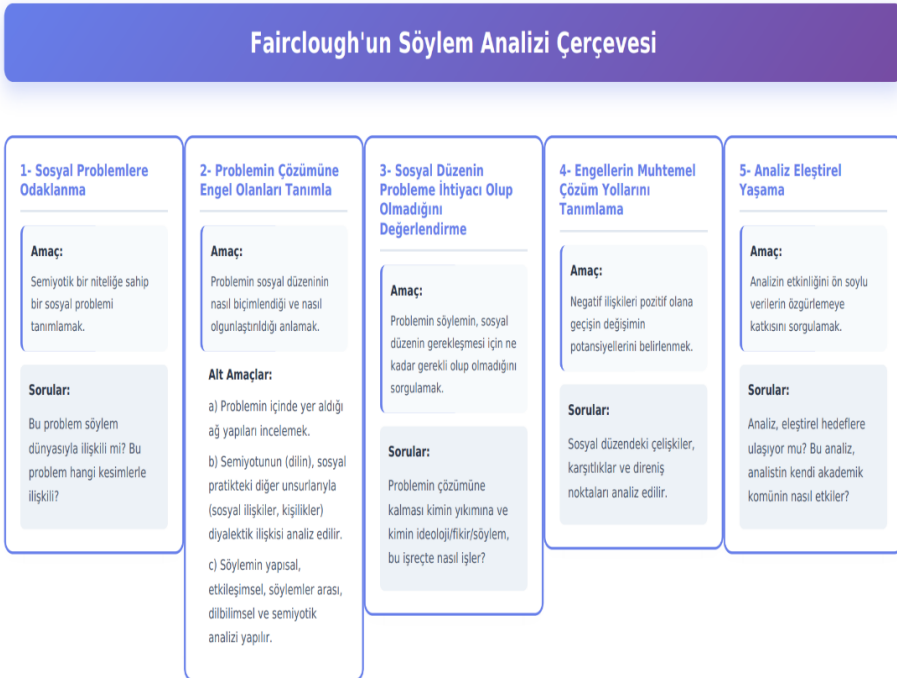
Fairclough'un Söylem Analizi Çerçevesi

1- Sosyal Problemlere Odaklanma

Amaç:

Semiyotik bir niteliğe sahip bir sosyal problemi tanımlamak.

Sorular:

Bu problem söylem dünyasıyla ilişkili mi? Bu problem hangi kesimlerle ilişkili?

2- Problemin Çözümüne Engel Olanları Tanımla

Amaç:

Problemin sosyal düzeninin nasıl biçimlendiği ve nasıl olgunlaştırıldığı anlamak.

Alt Amaçlar:

a) Problemin içinde yer aldığı ağ yapıları incelemek.

b) Semiyotunun (dilin), sosyal pratikteki diğer unsurlarıyla (sosyal ilişkiler, kişilikler) diyalektik ilişkisi analiz edilir.

c) Söylemin yapısal, etkileşimsel, söylemler arası, dilbilimsel ve semiyotik analizi yapılır.

3- Sosyal Düzenin Probleme İhtiyacı Olup Olmadığını Değerlendirme

Amaç:

Problemin söylemin, sosyal düzenin gerekleşmesi için ne kadar gerekli olup olmadığını sorgulamak.

Sorular:

Problemin çözümüne kalması kimin yıkımına ve kimin ideoloji/fikir/söylem, bu işreçte nasıl işler?

4- Engellerin Muhtemel Çözüm Yollarını Tanımlama

Amaç:

Negatif ilişkileri pozitif olana geçişin değişimin potansiyellerini belirlenmek.

Sorular:

Sosyal düzendeki çelişkiler, karşıtlıklar ve direniş noktaları analiz edilir.

5- Analiz Eleştirel Yaşama

Amaç:

Analizin etkinliğini ön soylu verilerin özgürlemeye katkısını sorgulamak.

Sorular:

Analiz, eleştirel hedeflere ulaşıyor mu? Bu analiz, analistin kendi akademik komünin nasıl etkiler?